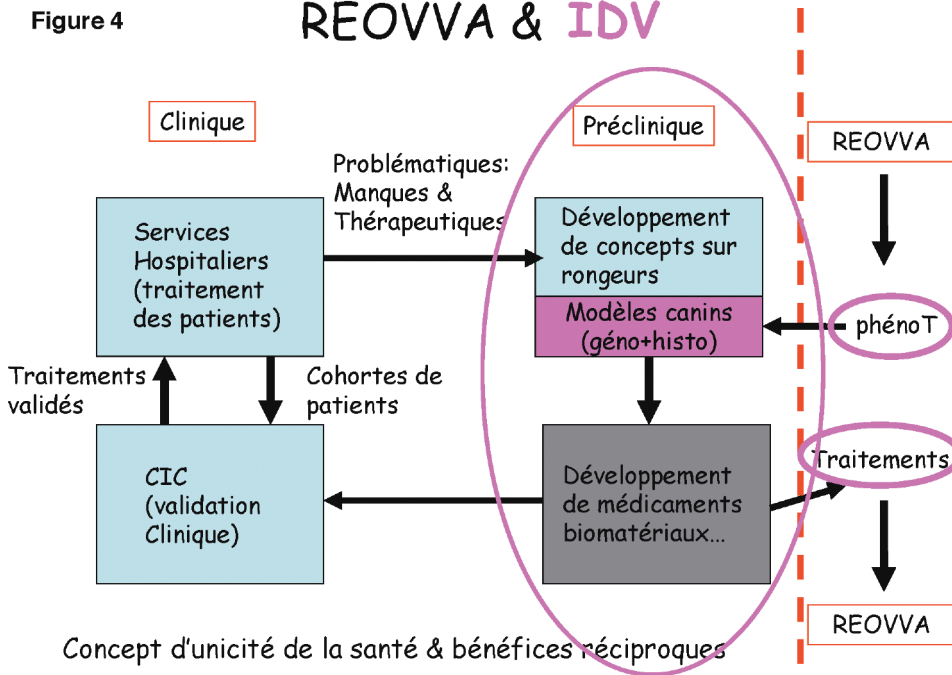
Figure 4

REOVVA & IDV

Clinique

Préclinique

REOVVA

Problématiques: Manques & Thérapeutiques

Services Hospitaliers (traitement des patients)

Développement de concepts sur rongeurs

Modèles canins (géno+histo)

phénoT

Traitements validés

Cohortes de patients

CIC (validation Clinique)

Développement de médicaments biomatériaux...

Traitements

REOVVA

Concept d'unicité de la santé & bénéfices réciproques